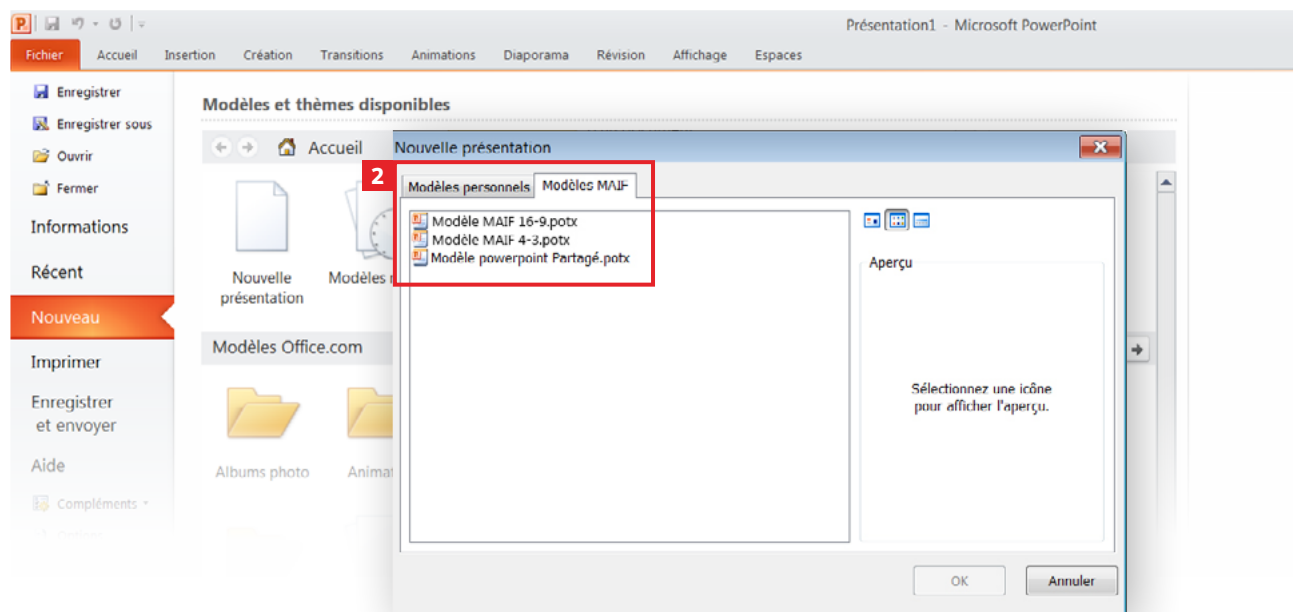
Présentation1 - Microsoft PowerPoint

Fichier Accueil Insertion Création Transitions Animations Diaporama Révision Affichage Espaces

Enregistrer
Enregistrer sous
Ouvrir
Fermer
Informations
Récent
Nouveau
Imprimer
Enregistrer et envoyer
Aide
Compléments

Modèles et thèmes disponibles

Accueil

Nouvelle présentation

Modèles r

Modèles Office.com

Albums photo

Animat

Nouvelle présentation

2

Modèles personnels Modèles MAIF

Modèle MAIF 16-9.potx
Modèle MAIF 4-3.potx
Modèle powerpoint Partagé.potx

Aperçu

Sélectionnez une icône pour afficher l'aperçu.

OK Annuler